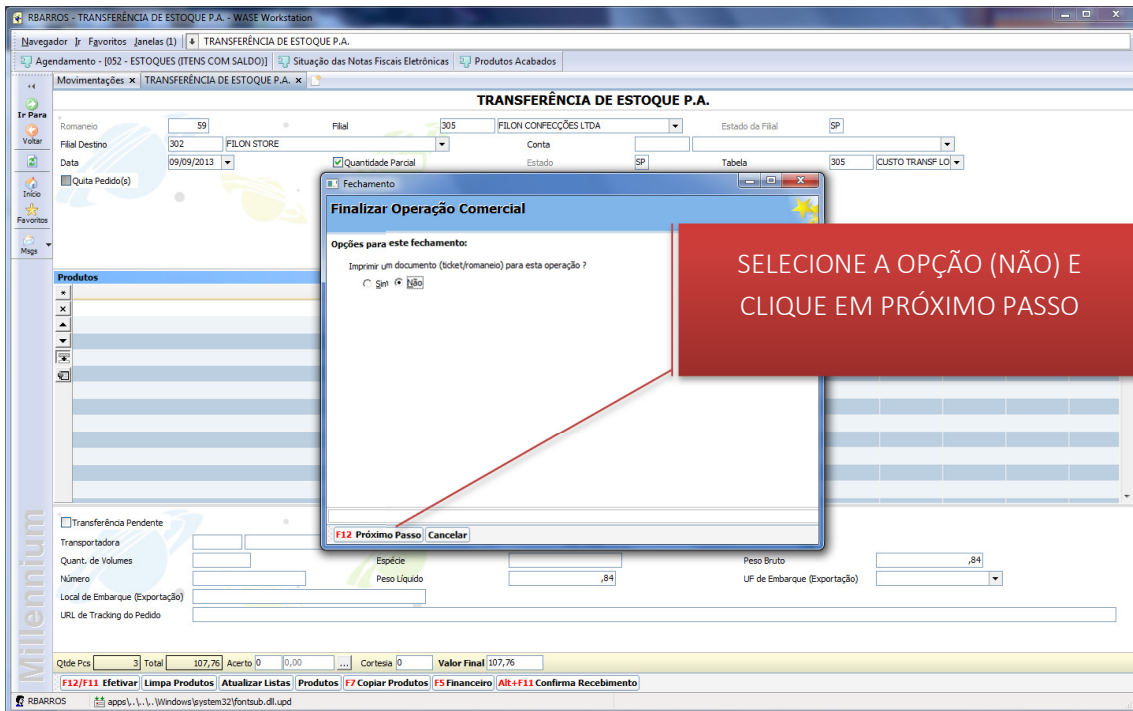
RBARROS - TRANSFERÊNCIA DE ESTOQUE P.A. - WASE Workstation

Navegador Ir Favoritos Janelas (1) TRANSFERÊNCIA DE ESTOQUE P.A.

Agendamento - [052 - ESTOQUES (ITENS COM SALDO)] Situação das Notas Fiscais Eletrônicas Produtos Acabados

Movimentações × TRANSFERÊNCIA DE ESTOQUE P.A. ×

Ir Para
Voltar
Início
Favoritos
Msgs

TRANSFERÊNCIA DE ESTOQUE P.A.

Romaneio 59 Filial 305 FILON CONFECÇÕES LTDA Estado da Filial SP
Filial Destino 302 FILON STORE Conta
Data 09/09/2013 Quantidade Parcial Estado SP Tabela 305 CUSTO TRANSF LO
Quita Pedido(s)

Produtos

Fechamento

Finalizar Operação Comercial

Opções para este fechamento:

Imprimir um documento (ticket/romaneio) para esta operação ?

Sim Não

F12 Próximo Passo Cancelar

SELECIONE A OPÇÃO (NÃO) E CLIQUE EM PRÓXIMO PASSO

Transferência Pendente
Transportadora
Quant. de Volumes Espécie Peso Bruto ,84
Número Peso Líquido ,84 UF de Embarque (Exportação)
Local de Embarque (Exportação)
URL de Tracking do Pedido

Millennium

Qtde Pcs 3 Total 107,76 Acerto 0 0,00 ... Cortesia 0 Valor Final 107,76

F12/F11 Efetivar Limpa Produtos Atualizar Listas Produtos F7 Copiar Produtos F5 Financeiro Alt+F11 Confirma Recebimento

RBARROS apps\..\..\..\Windows\system32\fontsub.dll.upd